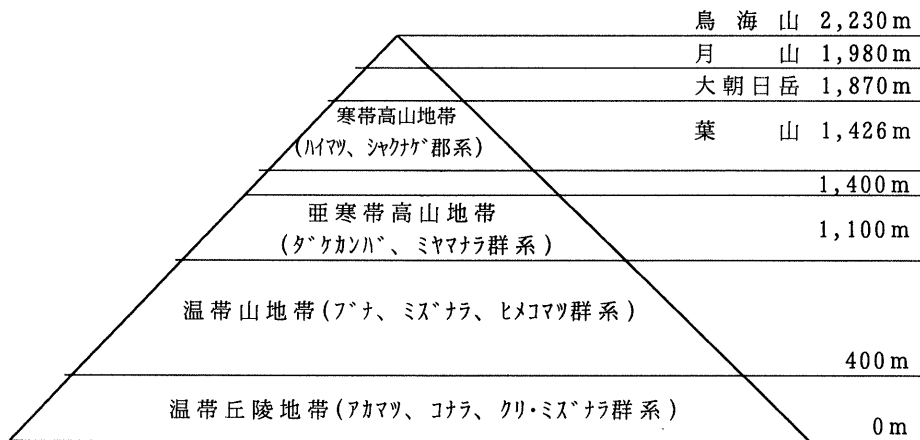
鳥　海　山　2,230m
月　　　山　1,980m
大朝日岳　1,870m
葉　　　山　1,426m

寒帯高山地帯
(ﾊｲﾏﾂ、ｼｬｸﾅｹﾞ郡系)

1,400m

亜寒帯高山地帯
(ﾀﾞｹｶﾝﾊﾞ、ﾐﾔﾏﾅﾗ群系)

1,100m

温帯山地帯(ﾌﾞﾅ、ﾐｽﾞﾅﾗ、ﾋﾒｺﾏﾂ群系)

400m

温帯丘陵地帯(ｱｶﾏﾂ、ｺﾅﾗ、ｸﾘ・ﾐｽﾞﾅﾗ群系)

0m